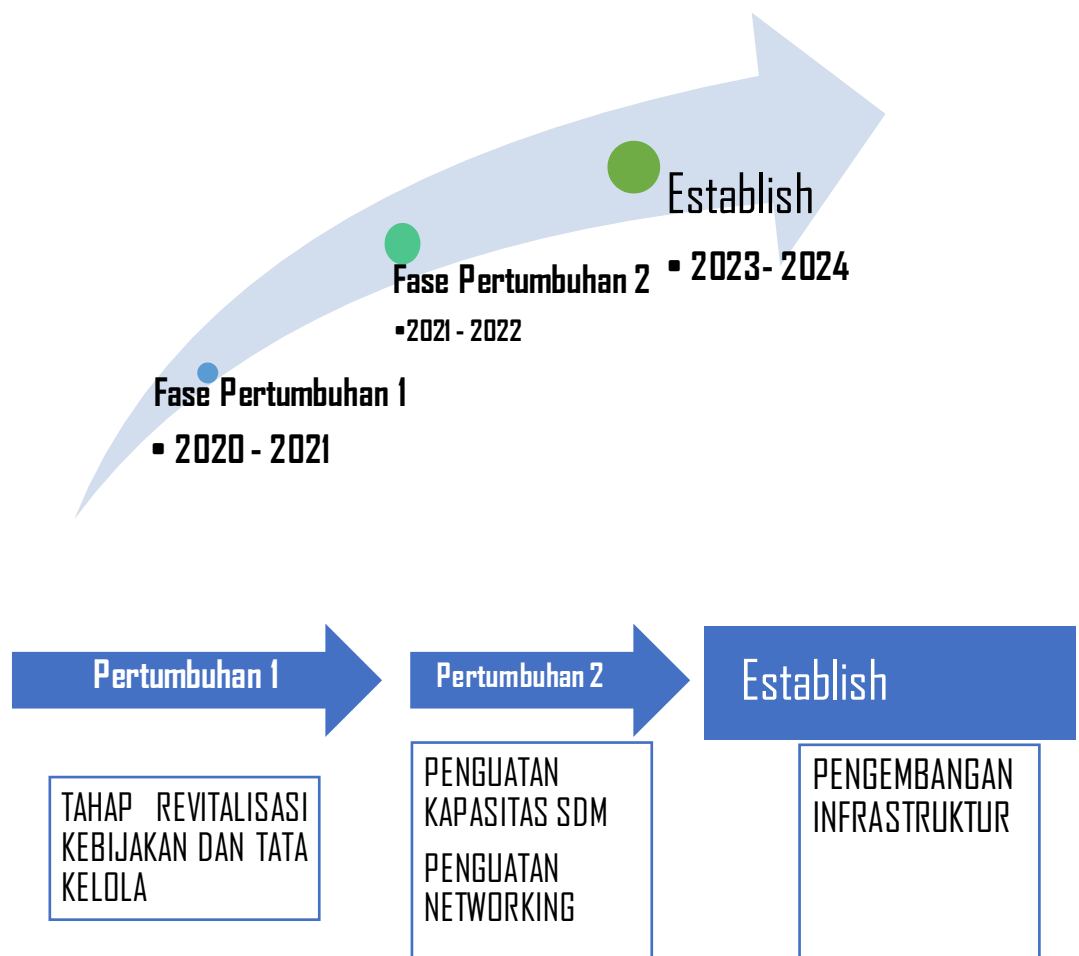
Establish

• 2023- 2024

Fase Pertumbuhan 2

•2021 - 2022

Fase Pertumbuhan 1

• 2020 - 2021

Pertumbuhan 1

Pertumbuhan 2

Establish

TAHAP REVITALISASI KEBIJAKAN DAN TATA KELOLA

PENGUATAN KAPASITAS SDM

PENGUATAN NETWORKING

PENGEMBANGAN INFRASTRUKTUR